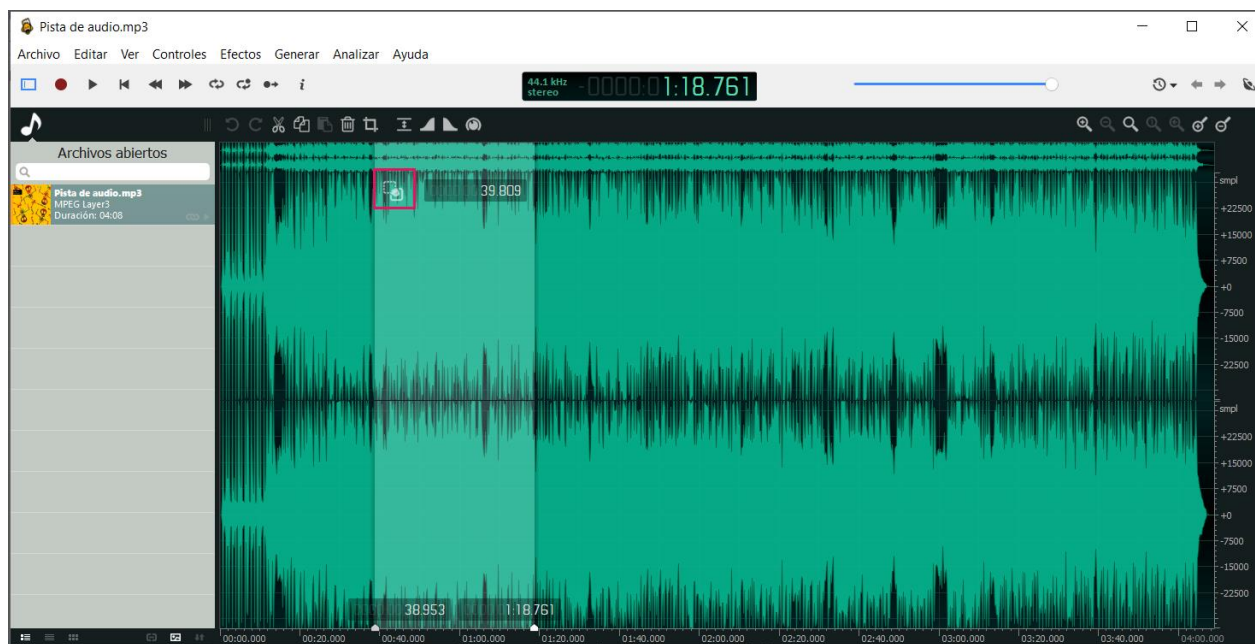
Pista de audio.mp3

Archivo Editar Ver Controles Efectos Generar Analizar Ayuda

i

44.1 kHz stereo 1:18.761

Archivos abiertos

Pista de audio.mp3
MPEG Layer3
Duración: 04:08

39.809

smpl
+22500
+15000
+7500
+0
-7500
-15000
-22500
smpl
+22500
+15000
+7500
+0
-7500
-15000
-22500

38.953 1:18.761

00:00.000 00:20.000 00:40.000 01:00.000 01:20.000 01:40.000 02:00.000 02:20.000 02:40.000 03:00.000 03:20.000 03:40.000 04:00.000